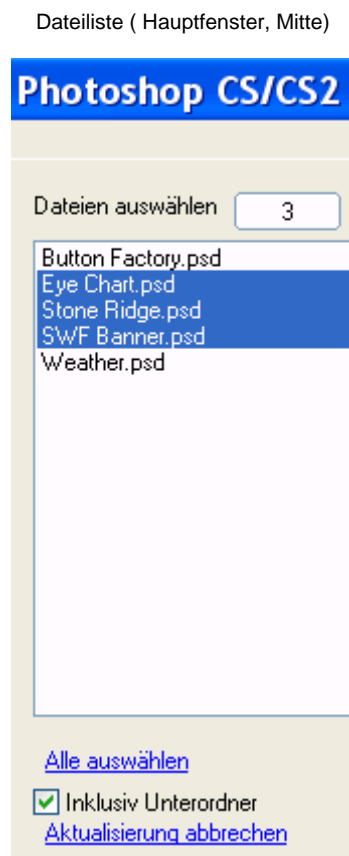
Dateiliste ( Hauptfenster, Mitte)

Photoshop CS/CS2

Dateien auswählen 3

Button Factory.psd
Eye Chart.psd
Stone Ridge.psd
SWF Banner.psd
Weather.psd

Alle auswählen

Inklusiv Unterordner

Aktualisierung abbrechen